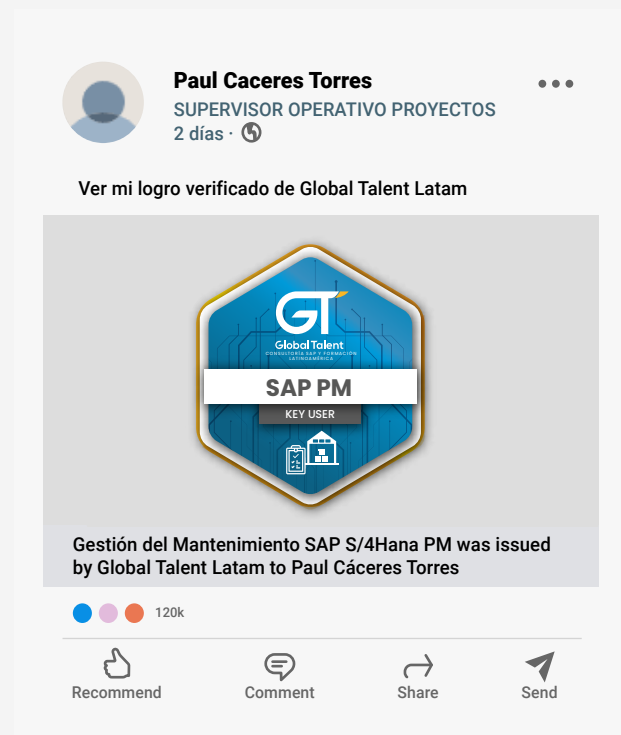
Paul Caceres Torres
SUPERVISOR OPERATIVO PROYECTOS
2 días ·

Ver mi logro verificado de Global Talent Latam

GT
Global Talent
CONSULTORÍA SAP Y FORMACIÓN LATINOAMÉRICA
SAP PM
KEY USER

Gestión del Mantenimiento SAP S/4Hana PM was issued by Global Talent Latam to Paul Cáceres Torres

120k

Recommend
Comment
Share
Send